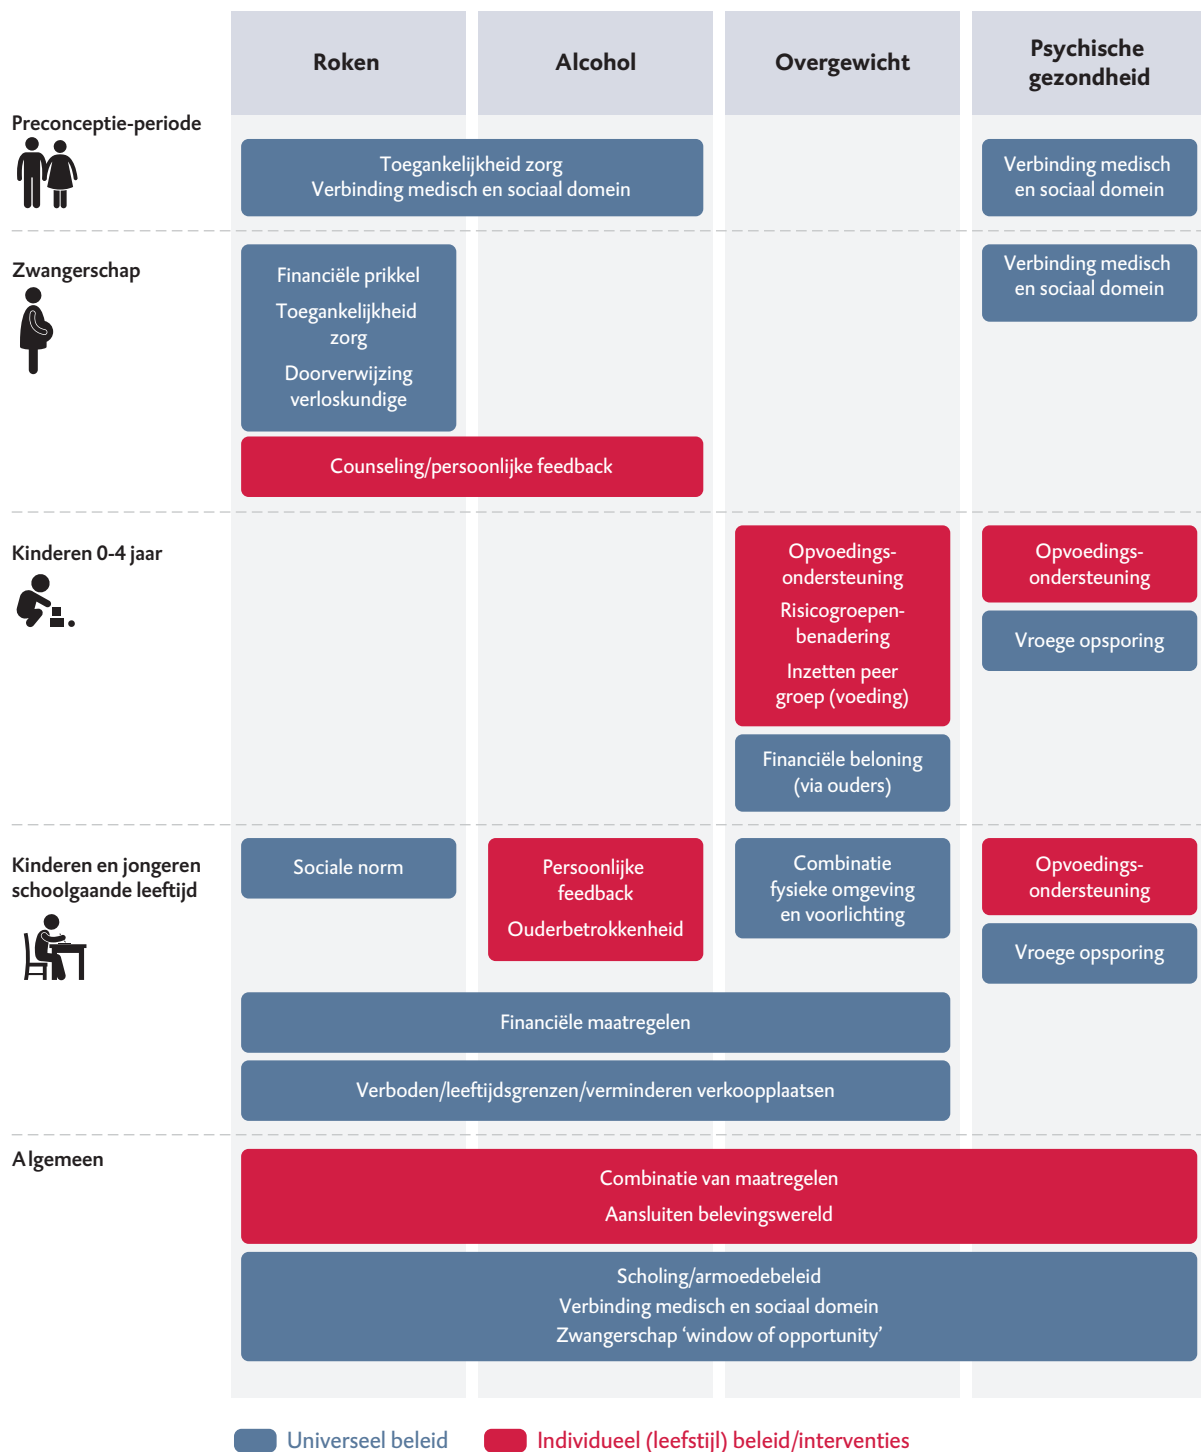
Roken

Alcohol

Overgewicht

Psychische gezondheid

Preconceptie-periode

Toegankelijkheid zorg
Verbinding medisch en sociaal domein

Verbinding medisch en sociaal domein

Zwangerschap

Financiële prikkel

Toegankelijkheid zorg

Doorverwijzing verloskundige

Verbinding medisch en sociaal domein

Counseling/persoonlijke feedback

Kinderen 0-4 jaar

Opvoedingsondersteuning

Risicogroepenbenadering

Inzetten peer groep (voeding)

Opvoedingsondersteuning

Vroege opsporing

Financiële beloning (via ouders)

Kinderen en jongeren schoolgaande leeftijd

Sociale norm

Persoonlijke feedback

Ouderbetrokkenheid

Combinatie fysieke omgeving en voorlichting

Opvoedingsondersteuning

Vroege opsporing

Financiële maatregelen

Verboden/leeftijdsgrenzen/verminderen verkooplaatsen

Algemeen

Combinatie van maatregelen

Aansluiten belevingswereld

Scholing/armoedebeleid
Verbinding medisch en sociaal domein
Zwangerschap ‘window of opportunity’

Universeel beleid

Individueel (leefstijl) beleid/interventies